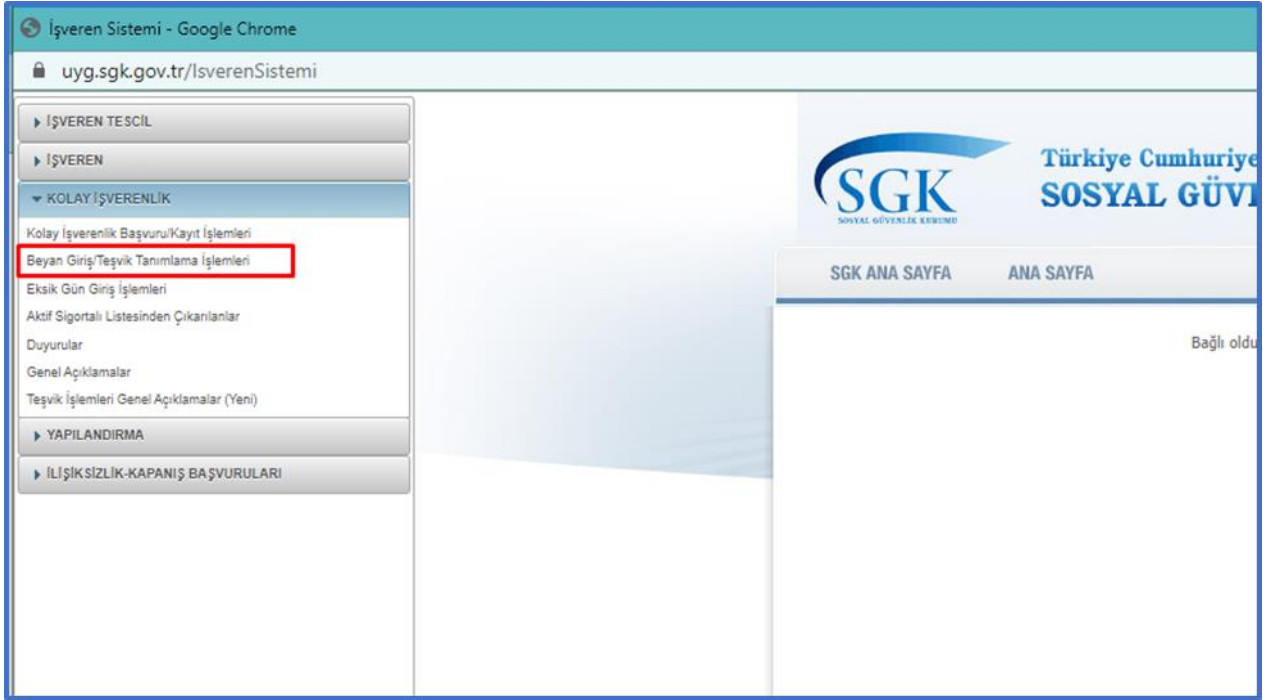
İşveren Sistemi - Google Chrome

uyg.sgk.gov.tr/IsverenSistemi

İŞVEREN TESCİL

İŞVEREN

KOLAY İŞVERENLİK

Kolay İşverenlik Başvuru/Kayıt İşlemleri

Beyan Giriş/Teşvik Tanımlama İşlemleri

Eksik Gün Giriş İşlemleri

Aktif Sigortalı Listesinden Çıkarılanlar

Duyurular

Genel Açıklamalar

Teşvik İşlemleri Genel Açıklamalar (Yeni)

YAPILANDIRMA

İLİŞİKSİZLİK-KAPANIŞ BAŞVURULARI

SGK

SOSYAL GÜVENLİK KURUMU

Türkiye Cumhuriye

SOSYAL GÜV

SGK ANA SAYFA

ANA SAYFA

Bağlı oldu